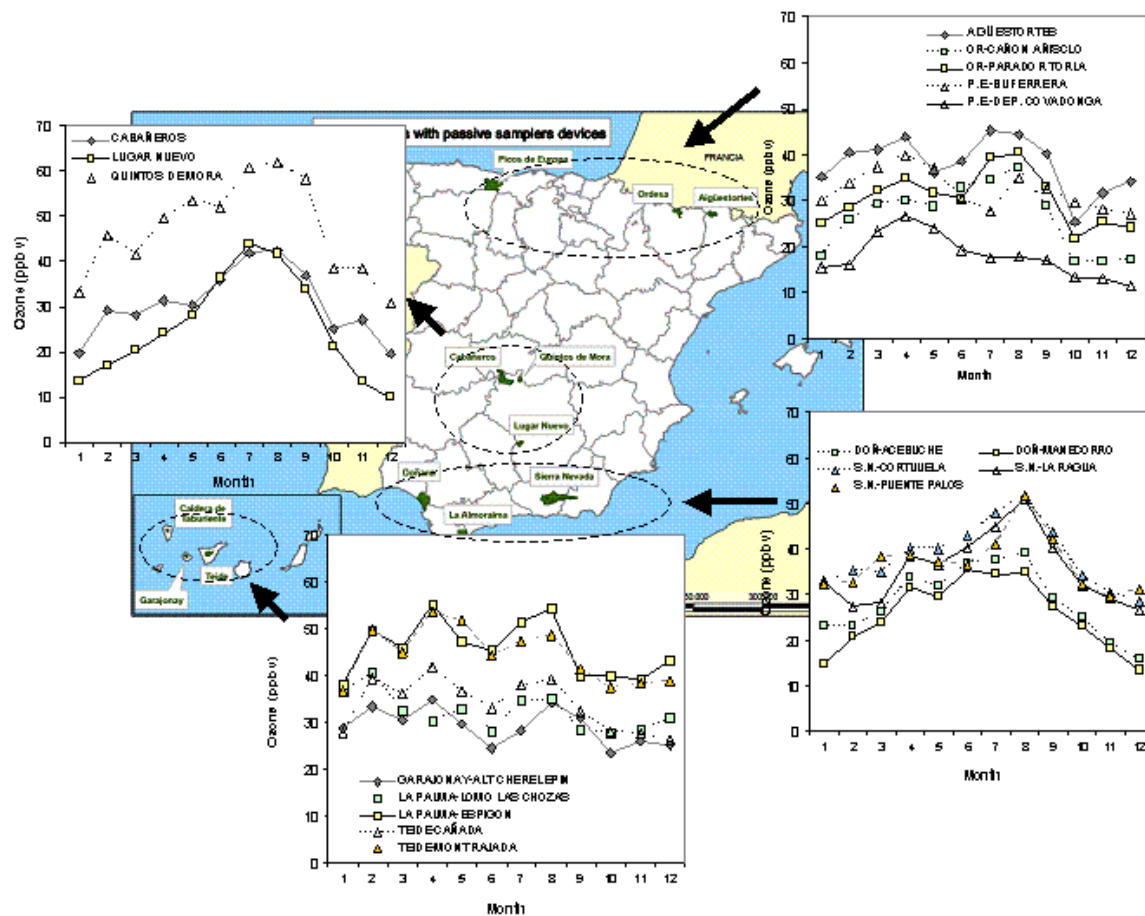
s with passive samplers devices

Picos de Europa
FRANCIA
Ordesa
Aigüestortes
Cabañeros
Quintos de Mora
Lugar Nuevo
Doñana
Sierra Nevada
La Almoraima
Caldera de Taburiente
Teide
Garajonay

AGÜESTORTES
OR-CAÑON AÑISCLO
OR-PARADOR TORLA
P.E-BUFERRERA
P.E-DEP. COVADONGA

Ozone (ppbv)
70
60
50
40
30
20
10
0
1 2 3 4 5 6 7 8 9 10 11 12
Month

CABAÑEROS
LUGAR NUEVO
QUINTOS DE MORA

Ozone (ppbv)
70
60
50
40
30
20
10
0
1 2 3 4 5 6 7 8 9 10 11 12
Month

DOÑ-ACEBUCHE
DOÑ-MANECORRO
S.N.-CORTIJUELA
S.N.-LA RAGUA
S.N.-PUENTE PALOS

Ozone (ppbv)
70
60
50
40
30
20
10
0
1 2 3 4 5 6 7 8 9 10 11 12
Month

GARAJONAY-ALTO HERELEPIN
LA PALMA-LOMO LAS CHOZAS
LA PALMA-ESPIGON
TEIDE CAÑADA
TEIDE MONTRAJADA

Ozone (ppbv)
70
60
50
40
30
20
10
0
1 2 3 4 5 6 7 8 9 10 11 12
Month